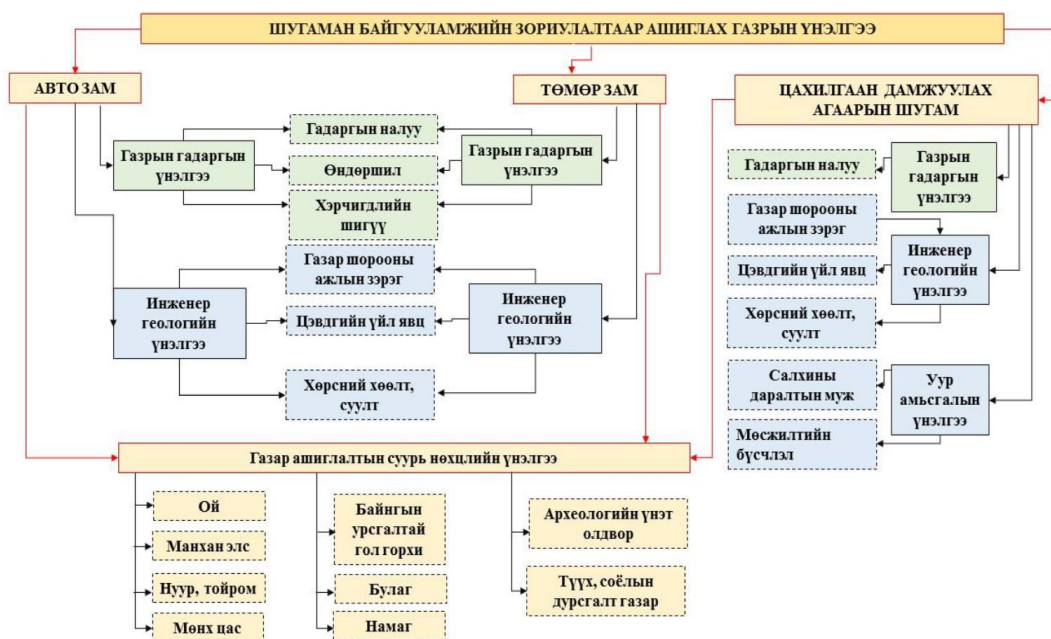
ШУГАМАН БАЙГУУЛАМЖИЙН ЗОРИУЛАЛТААР АШИГЛАХ ГАЗРЫН ҮНЭЛГЭЭ

АВТО ЗАМ

ТӨМӨР ЗАМ

ЦАХИЛГААН ДАМЖУУЛАХ АГААРЫН ШУГАМ

Газрын гадаргын үнэлгээ

Гадаргын налуу

Өндөршил

Хэрчигдлийн шигүү

Газрын гадаргын үнэлгээ

Газар шорооны ажлын зэрэг

Инженер геологийн үнэлгээ

Цэвдгийн үйл явц

Инженер геологийн үнэлгээ

Хөрсний хөөлт, суулт

Гадаргын налуу

Газрын гадаргын үнэлгээ

Газар шорооны ажлын зэрэг

Инженер геологийн үнэлгээ

Цэвдгийн үйл явц

Хөрсний хөөлт, суулт

Салхины даралтын муж

Уур амьсгалын үнэлгээ

Мөсжилтийн бүсчлэл

Газар ашиглалтын суурь нөхцлийн үнэлгээ

Ой

Манхан элс

Нуур, тойром

Мөнх цас

Байнгын урсгалтай гол горхи

Булаг

Намаг

Археологийн үнэт олдвор

Түүх, соёлын дурсгалт газар